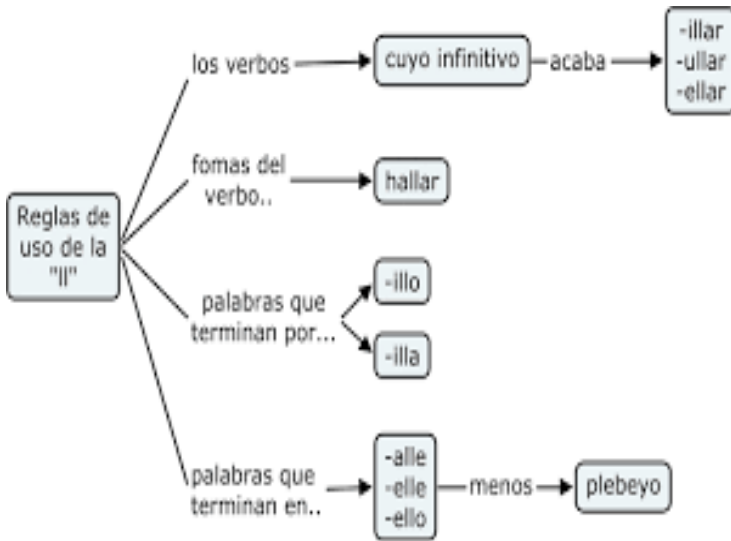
Reglas de uso de la "ll"

los verbos

cuyo infinitivo

acaba

-illar
-ullar
-ellar

fomas del verbo..

hallar

palabras que terminan por...

-illo

-illa

palabras que terminan en..

-alle
-elle
-ello

menos

plebeyo